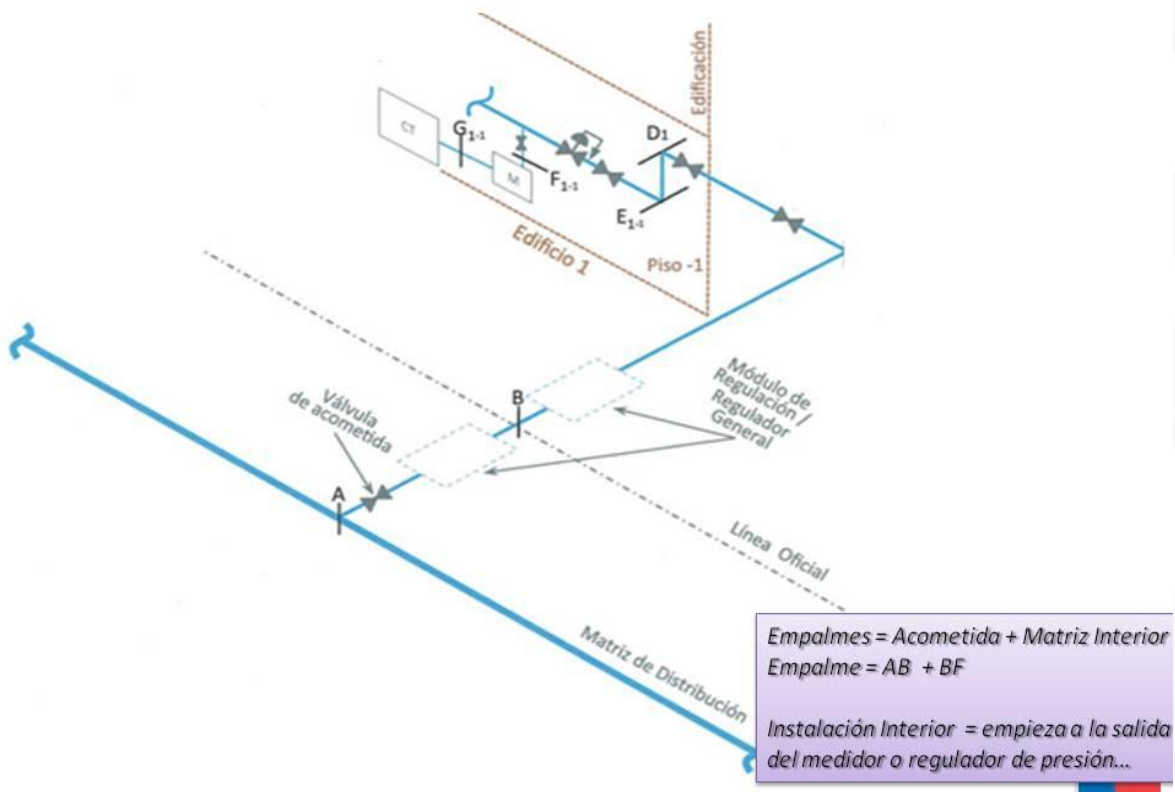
Edificación

CT

$G_{1-1}$

M

$F_{1-1}$

$D_1$

$E_{1-1}$

Edificio 1

Piso -1

Módulo de Regulación / Regulador General

Válvula de acometida

B

A

Línea Oficial

Matriz de Distribución

Empalmes = Acometida + Matriz Interior
Empalme = AB + BF

Instalación Interior = empieza a la salida del medidor o regulador de presión...